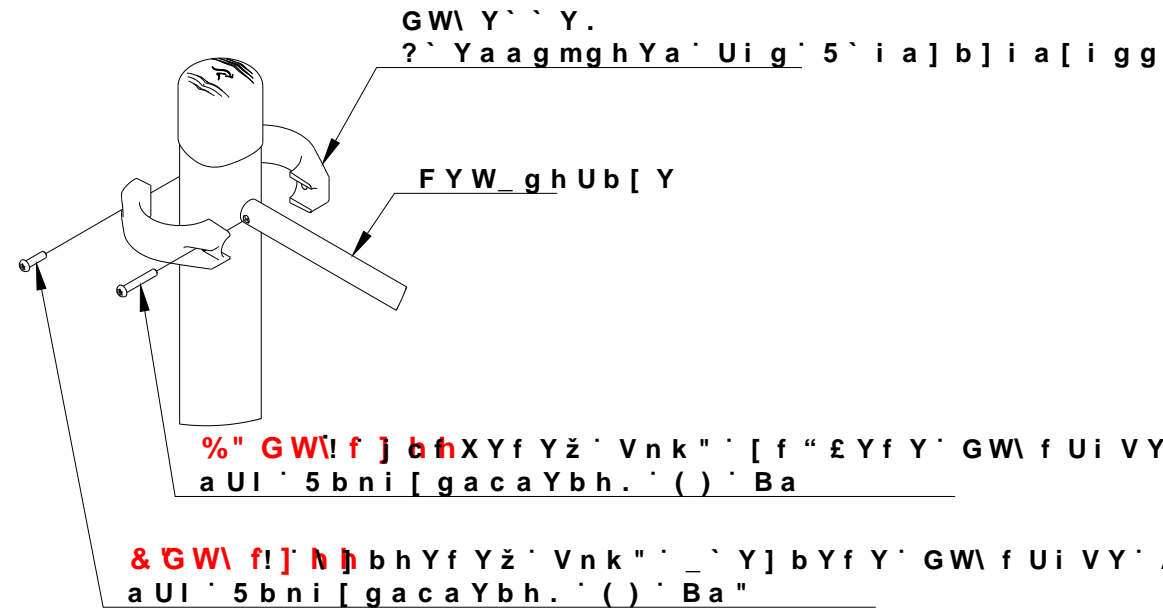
GW\ Y` ` Y.
?` Yaagmgh Ya˙ Ui g˙ 5` i a] b] i a[ i gg

FYW_ghUb[ Y

%" GW\ f ] i bh! f] c f h XYf Yž˙ Vnk "˙ [ f “ £Yf Y˙ GW\ f Ui VY
aUl ˙ 5bni [ gacaYbh. ˙ ( ) ˙ Ba

& GW\ f ] i bh! f] h bhYf Yž˙ Vnk "˙ _` Y] bYf Y˙ GW\ f Ui VY˙
aUl ˙ 5bni [ gacaYbh. ˙ ( ) ˙ Ba"